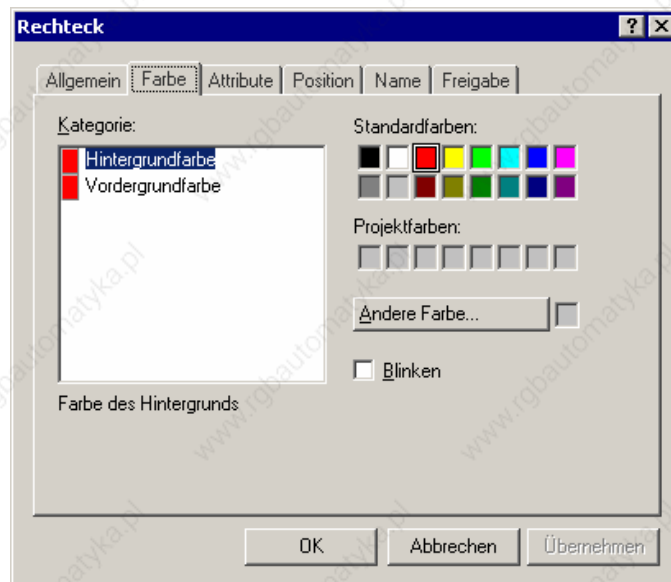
Rechteck

? X

Allgemein | Farbe | Attribute | Position | Name | Freigabe

Kategorie:

Hintergrundfarbe
Vordergrundfarbe

Farbe des Hintergrunds

Standardfarben:

Projektfarben:

Andere Farbe...

Blinken

OK | Abbrechen | Übernehmen

www.rgbautomatyka.pl